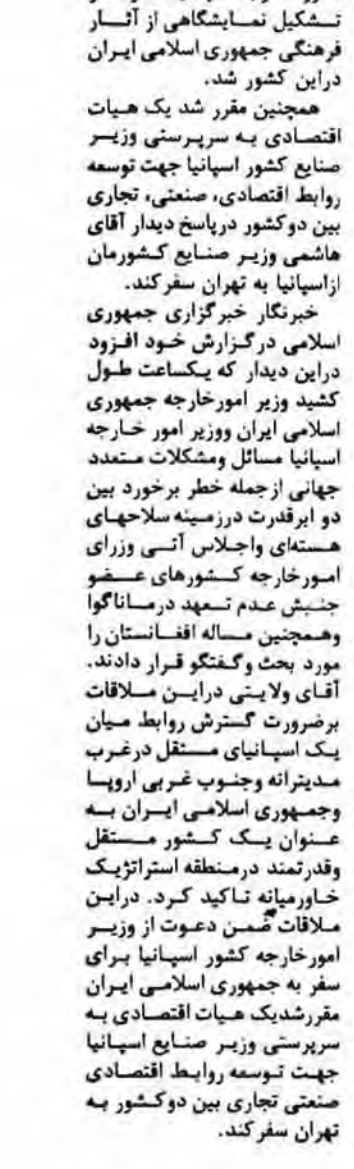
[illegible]
تشکیل نمایشگاهی از آثار فرهنگی جمهوری اسلامی ایران دراین کشور شد.

همچنین مقرر شد یک هیات اقتصادی به سرپرستی وزیر صنایع کشور اسپانیا جهت توسعه روابط اقتصادی، صنعتی، تجاری بین دوکشور درپاسخ دیدار آقای هاشمی وزیر صنایع کشورمان ازاسپانیا به تهران سفرکند.

خبرنگار خبرگزاری جمهوری اسلامی درگزارش خود افزود دراین دیدار که یکساعت طول کشید وزیر امورخارجه جمهوری اسلامی ایران ووزیر امور خارجه اسپانیا مسائل ومشکلات متعدد جهانی ازجمله خطر برخورد بین دو ابرقدرت درزمینه سلاحهای هسته‌ای واجلاس آتی وزرای امورخارجه کشورهای عضو جنبش عدم تعهد درماناگوا وهمچنین مساله افغانستان را مورد بحث وگفتگو قرار دادند. آقای ولایتی دراین ملاقات برضرورت گسترش روابط میان یک اسپانیای مستقل درغرب مدیترانه وجنوب غربی اروپا وجمهوری اسلامی ایران به عنوان یک کشور مستقل وقدرتمند درمنطقه استراتژیک خاورمیانه تاکید کرد. دراین ملاقات ضمن دعوت از وزیر امورخارجه کشور اسپانیا برای سفر به جمهوری اسلامی ایران مقررشدیک هیات اقتصادی به سرپرستی وزیر صنایع اسپانیا جهت توسعه روابط اقتصادی صنعتی تجاری بین دوکشور به تهران سفرکند.